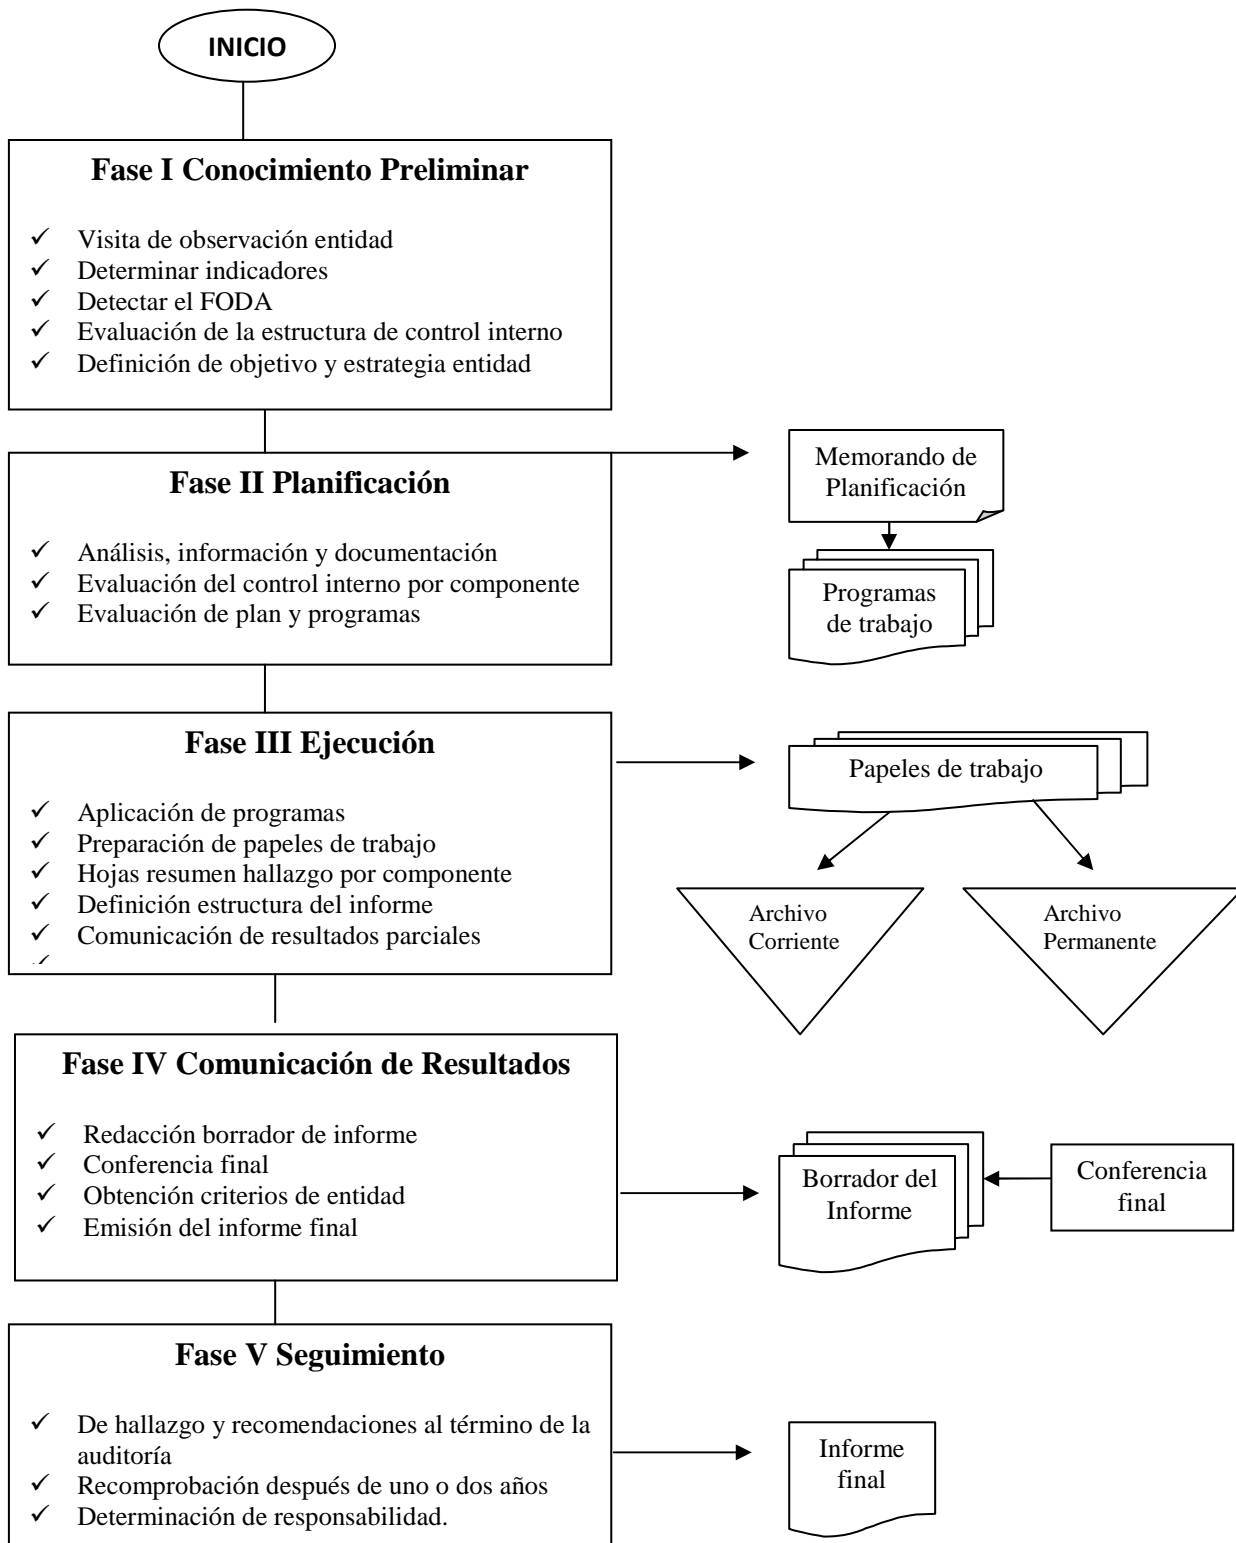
INICIO

Fase I Conocimiento Preliminar

✓ Visita de observación entidad
✓ Determinar indicadores
✓ Detectar el FODA
✓ Evaluación de la estructura de control interno
✓ Definición de objetivo y estrategia entidad

Fase II Planificación

✓ Análisis, información y documentación
✓ Evaluación del control interno por componente
✓ Evaluación de plan y programas

Memorando de Planificación

Programas de trabajo

Fase III Ejecución

✓ Aplicación de programas
✓ Preparación de papeles de trabajo
✓ Hojas resumen hallazgo por componente
✓ Definición estructura del informe
✓ Comunicación de resultados parciales

Papeles de trabajo

Archivo Corriente

Archivo Permanente

Fase IV Comunicación de Resultados

✓ Redacción borrador de informe
✓ Conferencia final
✓ Obtención criterios de entidad
✓ Emisión del informe final

Borrador del Informe

Conferencia final

Fase V Seguimiento

✓ De hallazgo y recomendaciones al término de la auditoría
✓ Recomprobación después de uno o dos años
✓ Determinación de responsabilidad.

Informe final